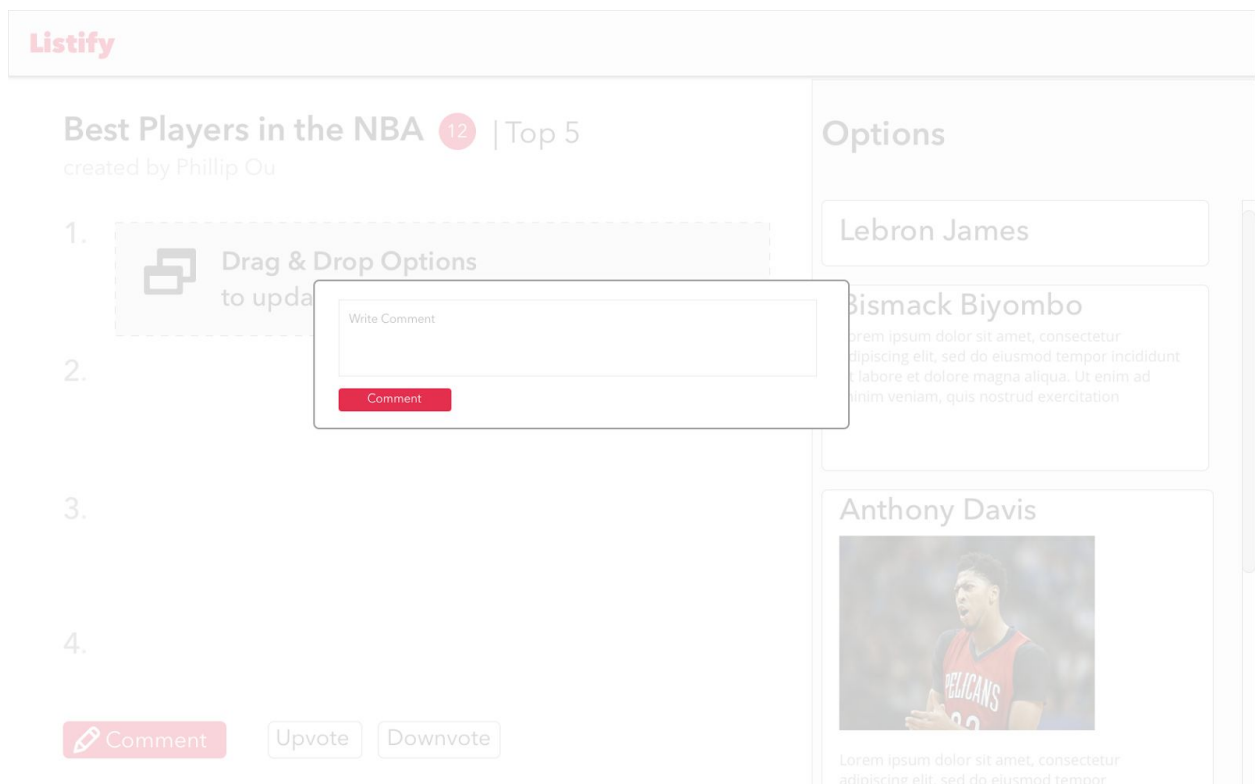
Listify

Best Players in the NBA 12 | Top 5
created by Phillip Ou

1. Drag & Drop Options to upda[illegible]

Write Comment

Comment

2.

3.

4.

Comment Upvote Downvote

Options

Lebron James

Bismack Biyombo
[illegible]orem ipsum dolor sit amet, consectetur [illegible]dipiscing elit, sed do eiusmod tempor incididunt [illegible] labore et dolore magna aliqua. Ut enim ad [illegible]inim veniam, quis nostrud exercitation

Anthony Davis

PELICANS

Lorem ipsum dolor sit amet, consectetur adipiscing elit, sed do eiusmod tempor